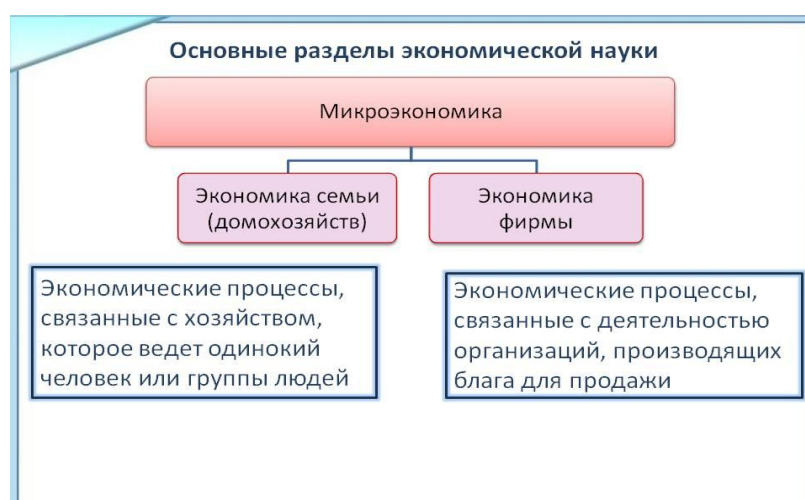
Основные разделы экономической науки

Микроэкономика

Экономика семьи (домохозяйств)

Экономика фирмы

Экономические процессы, связанные с хозяйством, которое ведет одинокий человек или группы людей

Экономические процессы, связанные с деятельностью организаций, производящих блага для продажи